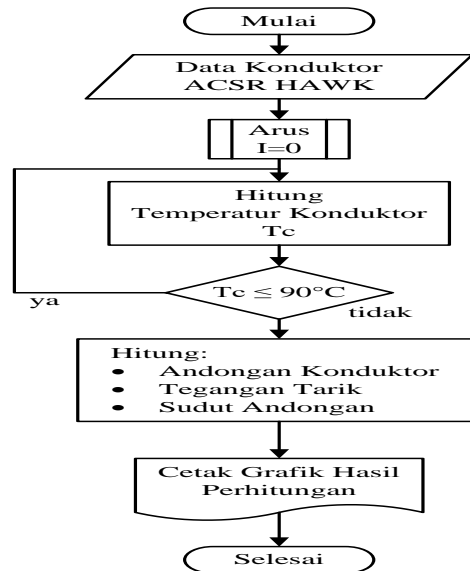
Mulai

Data Konduktor ACSR HAWK

Arus I=0

Hitung Temperatur Konduktor Tc

ya

Tc $\leq$ 90°C

tidak

Hitung:
- Andongan Konduktor
- Tegangan Tarik
- Sudut Andongan

Cetak Grafik Hasil Perhitungan

Selesai